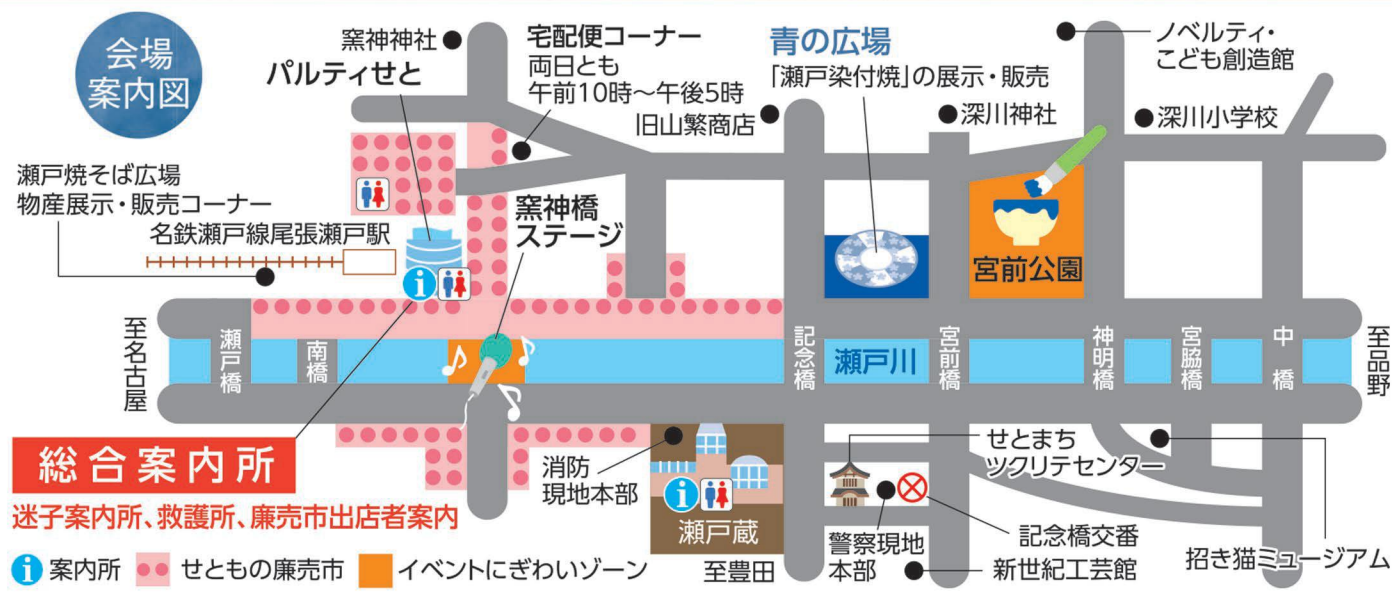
会場案内図

窯神神社

パルティせと

宅配便コーナー
両日とも
午前10時～午後5時

青の広場
「瀬戸染付焼」の展示・販売

ノベルティ・こども創造館

旧山繁商店

深川神社

深川小学校

瀬戸焼そば広場
物産展示・販売コーナー

名鉄瀬戸線尾張瀬戸駅

窯神橋ステージ

宮前公園

至名古屋

瀬戸橋

南橋

記念橋

瀬戸川

宮前橋

神明橋

宮脇橋

中橋

至品野

総合案内所
迷子案内所、救護所、廉売市出店者案内

消防
現地本部

瀬戸蔵

せとまち
ツクリテセンター

記念橋交番

警察現地
本部

新世紀工芸館

招き猫ミュージアム

至豊田

案内所　せともの廉売市　イベントにぎわいゾーン